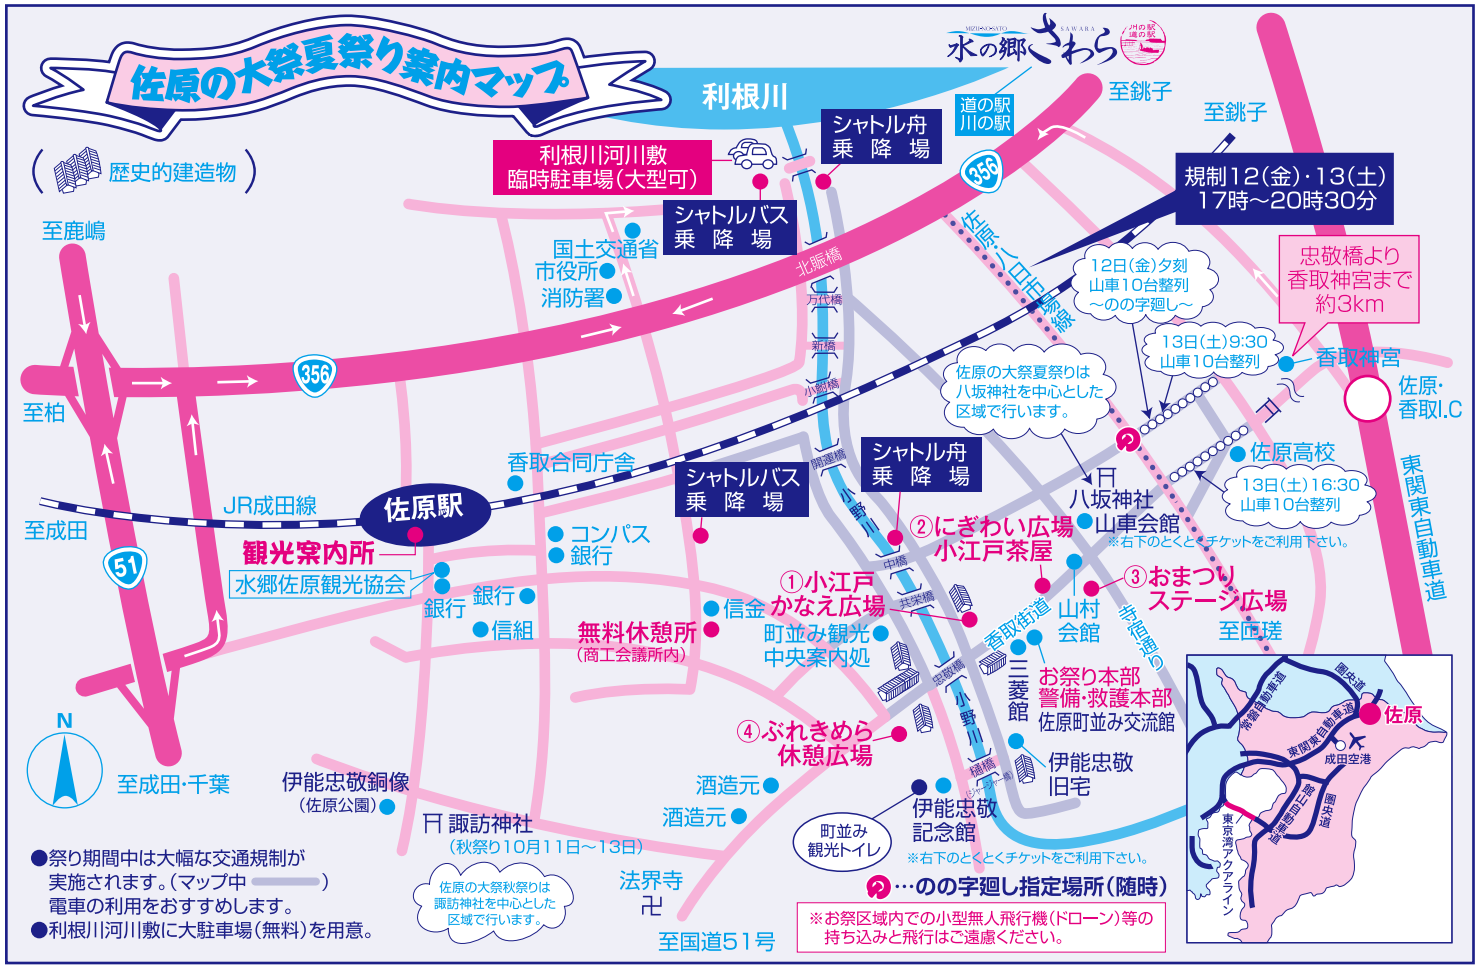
佐原の大祭夏祭り案内マップ

MIZUNOSATO 水の郷 SAWARA さわら 川の駅 道の駅

利根川

至銚子

至銚子

歴史的建造物

利根川河川敷 臨時駐車場(大型可)

シャトル舟 乗降場

道の駅 川の駅

356

シャトルバス 乗降場

規制12(金)・13(土) 17時〜20時30分

至鹿嶋

国土交通省

市役所

消防署

北賑橋

佐原八日市場線

忠敬橋より 香取神宮まで 約3km

12日(金)夕刻 山車10台整列 〜のの字廻し〜

万代橋

13日(土)9:30 山車10台整列

香取神宮

新橋

356

佐原の大祭夏祭りは八坂神社を中心とした区域で行います。

佐原・香取I.C

至柏

小野川橋

佐原高校

香取合同庁舎

開運橋

シャトル舟 乗降場

13日(土)16:30 山車10台整列

東関東自動車道

シャトルバス 乗降場

八坂神社

JR成田線

佐原駅

山車会館

至成田

※右下のとくとくチケットをご利用下さい。

観光案内所

②にぎわい広場 小江戸茶屋

コンパス

中橋

51

銀行

水郷佐原観光協会

①小江戸 かなえ広場

③おまつり ステージ広場

銀行

銀行

信金

共栄橋

山村 会館

寺宿通り

信組

無料休憩所 (商工会議所内)

町並み観光 中央案内処

香取街道

至匝瑳

忠敬橋

三菱館

お祭り本部 警備・救護本部 佐原町並み交流館

N

④ぷれきめら 休憩広場

小野川

樋橋

伊能忠敬 旧宅

至成田・千葉

伊能忠敬銅像 (佐原公園)

酒造元

酒造元

ジャージャー橋

伊能忠敬 記念館

諏訪神社 (秋祭り10月11日〜13日)

町並み 観光トイレ

●祭り期間中は大幅な交通規制が実施されます。(マップ中 ) 電車の利用をおすすめします。

※右下のとくとくチケットをご利用下さい。

佐原の大祭秋祭りは諏訪神社を中心とした区域で行います。

法界寺

…のの字廻し指定場所(随時)

●利根川河川敷に大駐車場(無料)を用意。

至国道51号

※お祭区域内での小型無人飛行機(ドローン)等の持ち込みと飛行はご遠慮ください。

圏央道

常磐自動車道

東関東自動車道

佐原

成田空港

東京湾アクアライン

館山自動車道

圏央道